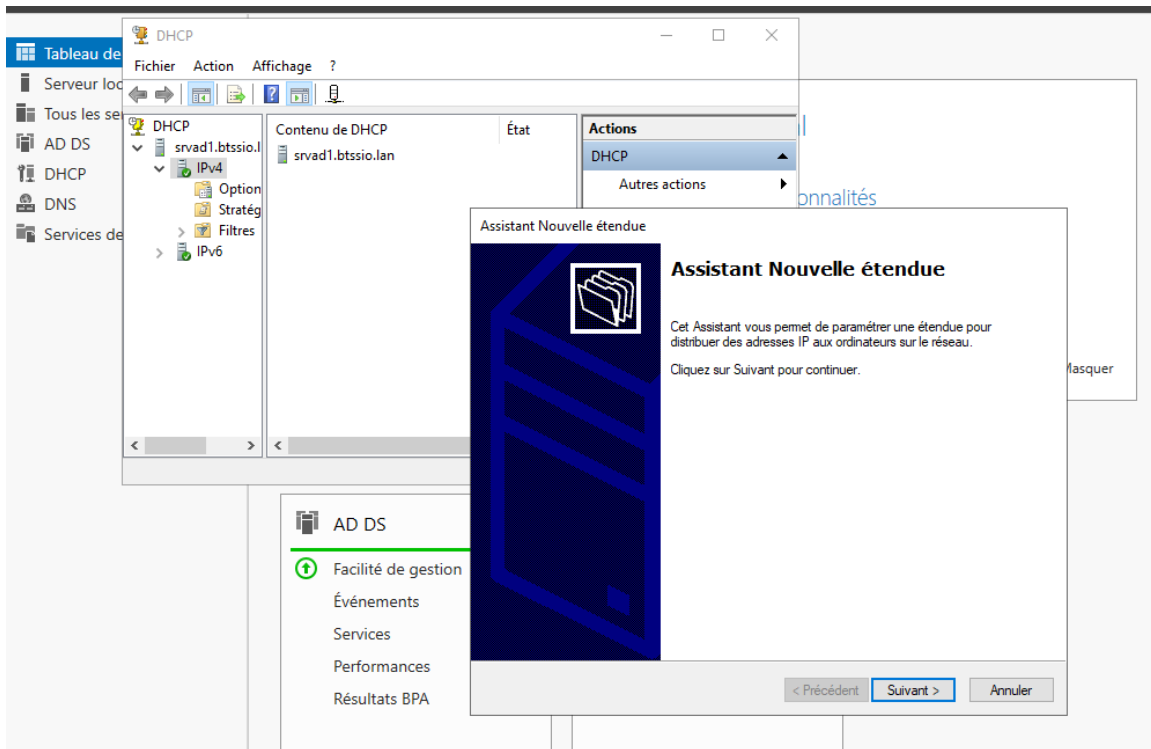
Tableau de
Serveur loc
Tous les se
AD DS
DHCP
DNS
Services de

DHCP
Fichier Action Affichage ?

DHCP
srvad1.btssio.l
IPv4
Option
Stratég
Filtres
IPv6

Contenu de DHCP
État
srvad1.btssio.lan

Actions
DHCP
Autres actions

onnalités

Masquer

AD DS
Facilité de gestion
Événements
Services
Performances
Résultats BPA

Assistant Nouvelle étendue

Assistant Nouvelle étendue

Cet Assistant vous permet de paramétrer une étendue pour distribuer des adresses IP aux ordinateurs sur le réseau.

Cliquez sur Suivant pour continuer.

< Précédent
Suivant >
Annuler